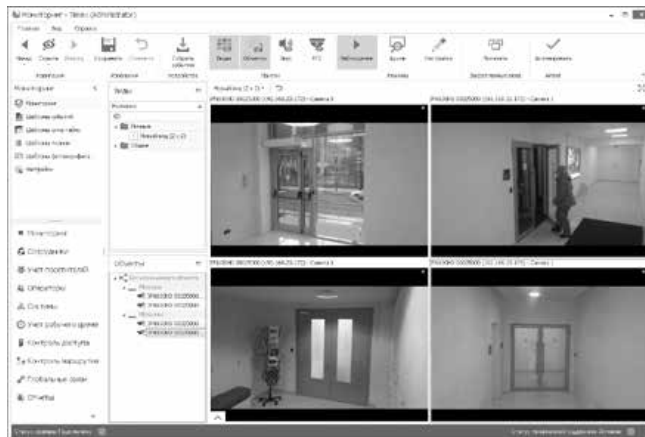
Мониторинг - Tesla (Administrator)

Главная Вид Справка

Назад Создать Вперед Сохранить Отменить Собрать события Видео Объекты Звук PTZ Наблюдение Архив Настройки Печатать Активировать

Навигация Изменение Устройства Панели Режимы Экспорт/печать Активация

Мониторинг

Мониторинг

Шаблоны событий

Шаблоны отчетов

Шаблоны планов

Шаблоны фотографий

Настройки

Мониторинг

Сотрудники

Учет посетителей

Операторы

Системы

Учет рабочего времени

Контроль доступа

Контроль маршрутов

Глобальные зоны

Отчеты

Виды

Раскладка (2 x 2)

Объекты

Раскладка (2 x 2)

Статус сервера: Подключено

Статус системы: Активно